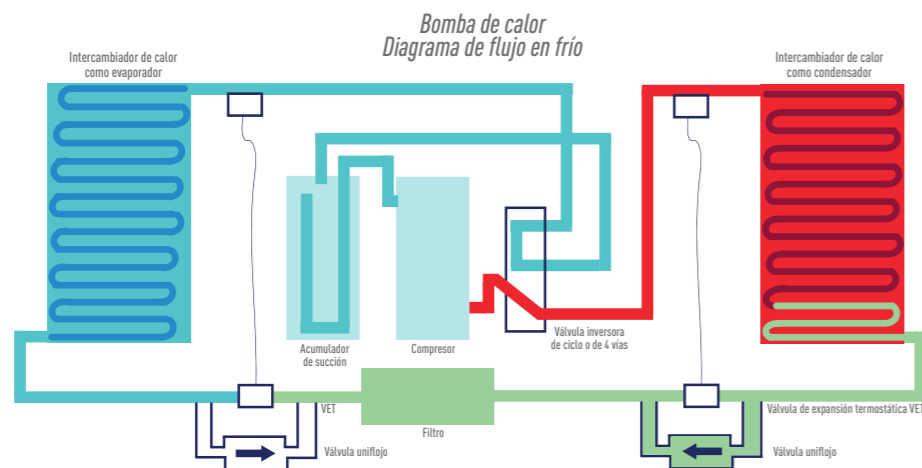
Bomba de calor
Diagrama de flujo en frío

Intercambiador de calor
como evaporador

Intercambiador de calor
como condensador

Acumulador
de succión

Compresor

Válvula inversora
de ciclo o de 4 vías

VET

Filtro

Válvula uniflojo

Válvula de expansión termostática VET

Válvula uniflojo